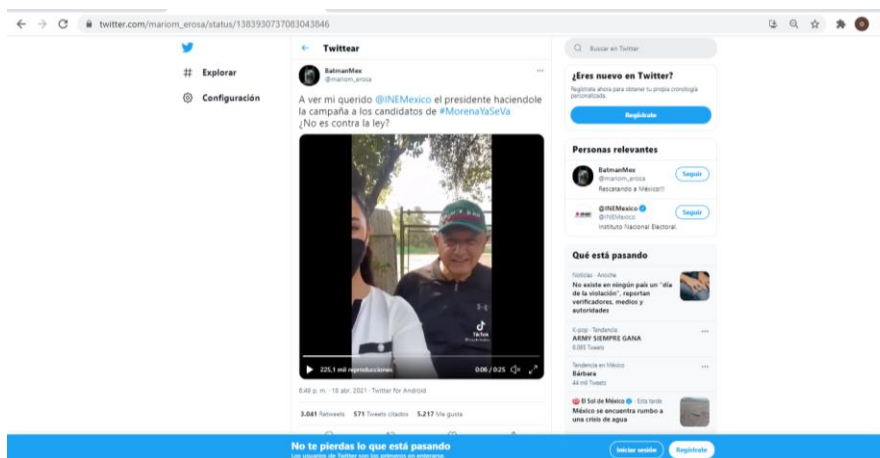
twitter.com/mariom_erosa/status/1383930737083043846

Explorar

Configuración

Twittear

BatmanMex
@mariom_erosa

A ver mi querido @INEMexico el presidente haciendole la campaña a los candidatos de #MorenaYaSeVa
¿No es contra la ley?

TikTok

225,1 mil reproducciones 0:06 / 0:25

8:49 p. m. · 18 abr. 2021 · Twitter for Android

3.041 Retweets 571 Tweets citados 5.217 Me gusta

Buscar en Twitter

¿Eres nuevo en Twitter?

Regístrate ahora para obtener tu propia cronología personalizada.

Regístrate

Personas relevantes

BatmanMex
@mariom_erosa
Rescatando a México!!!
Seguir

@INEMexico
@INEMexico
Instituto Nacional Electoral.
Seguir

Qué está pasando

Noticias · Anoche
No existe en ningún país un "día de la violación", reportan verificadores, medios y autoridades

K-pop · Tendencia
ARMY SIEMPRE GANA
8.093 Tweets

Tendencia en México
Bárbara
44 mil Tweets

El Sol de México · Esta tarde
México se encuentra rumbo a una crisis de agua

No te pierdas lo que está pasando
Los usuarios de Twitter son los primeros en enterarse.

Iniciar sesión
Regístrate